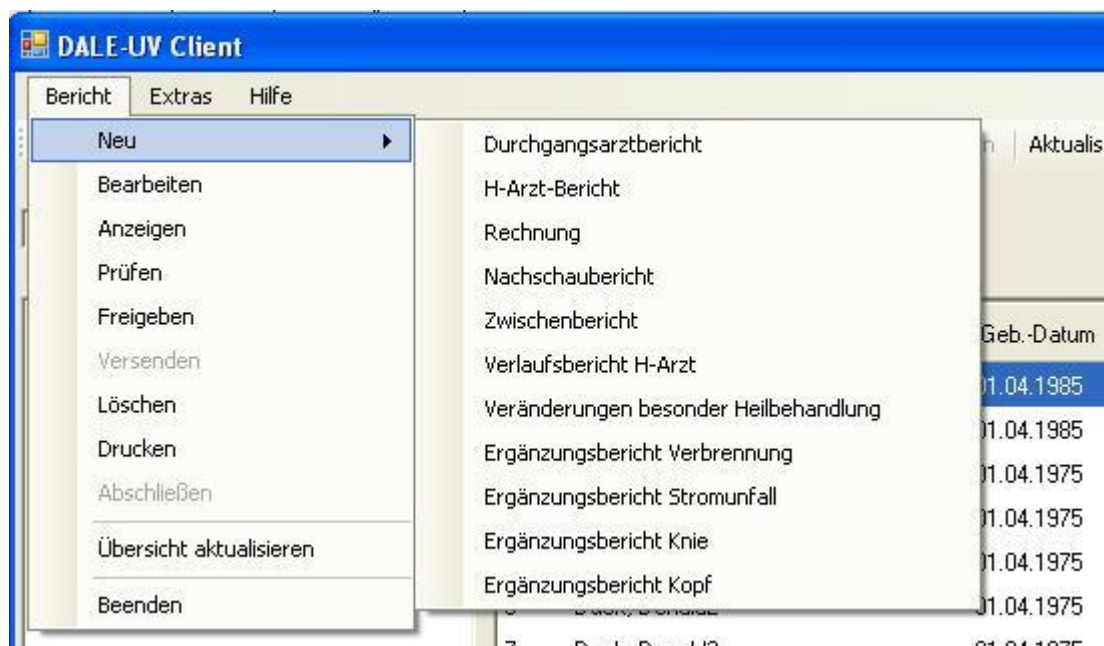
DALE-UV Client

Bericht Extras Hilfe

Neu
Bearbeiten
Anzeigen
Prüfen
Freigeben
Versenden
Löschen
Drucken
Abschließen
Übersicht aktualisieren
Beenden

Durchgangsarztbericht
H-Arzt-Bericht
Rechnung
Nachschaubericht
Zwischenbericht
Verlaufsbericht H-Arzt
Veränderungen besonder Heilbehandlung
Ergänzungsbericht Verbrennung
Ergänzungsbericht Stromunfall
Ergänzungsbericht Knie
Ergänzungsbericht Kopf

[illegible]n Aktualis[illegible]

Geb.-Datum
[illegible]1.04.1985
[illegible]1.04.1985
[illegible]1.04.1975
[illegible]1.04.1975
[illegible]1.04.1975
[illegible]1.04.1975
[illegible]